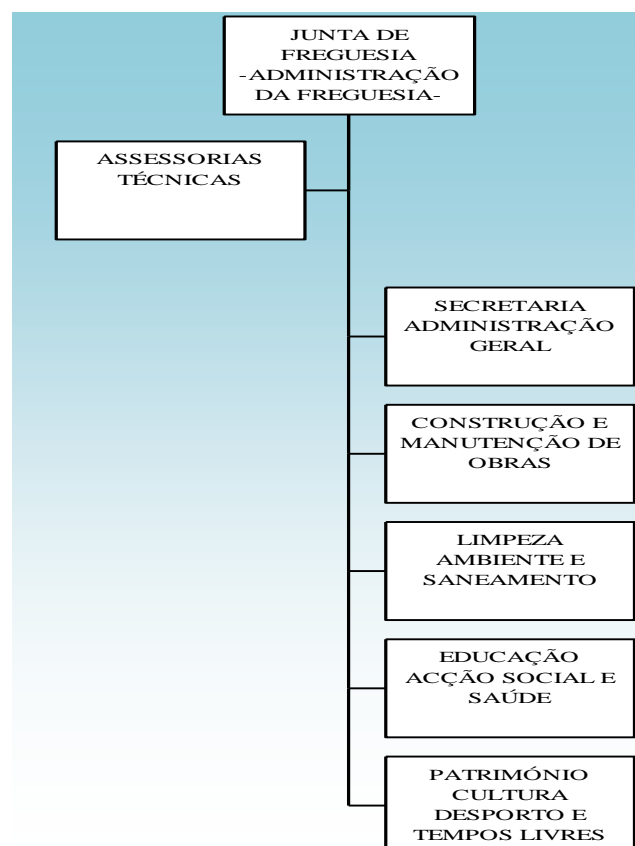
JUNTA DE FREGUESIA
-ADMINISTRAÇÃO DA FREGUESIA-

ASSESSORIAS TÉCNICAS

SECRETARIA ADMINISTRAÇÃO GERAL

CONSTRUÇÃO E MANUTENÇÃO DE OBRAS

LIMPEZA AMBIENTE E SANEAMENTO

EDUCAÇÃO ACÇÃO SOCIAL E SAÚDE

PATRIMÓNIO CULTURA DESPORTO E TEMPOS LIVRES